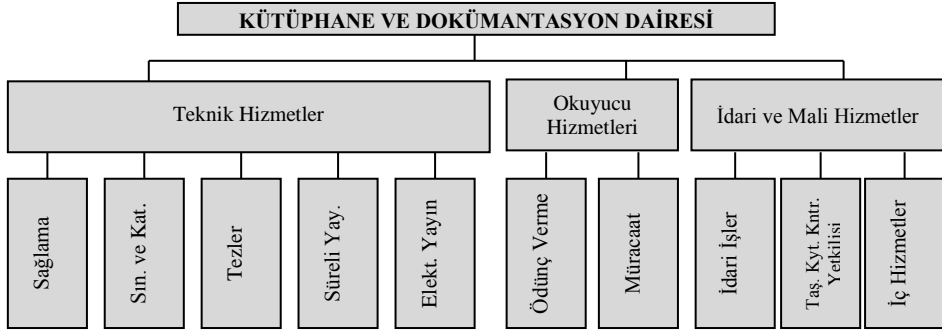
KÜTÜPHANE VE DOKÜMANTASYON DAİRESİ

Teknik Hizmetler

Okuyucu Hizmetleri

İdari ve Mali Hizmetler

Sağlama

Sın. ve Kat.

Tezler

Süreli Yay.

Elekt. Yayın

Ödünç Verme

Müracaat

İdari İşler

Taş. Kyt. Kntr. Yetkilisi

İç Hizmetler